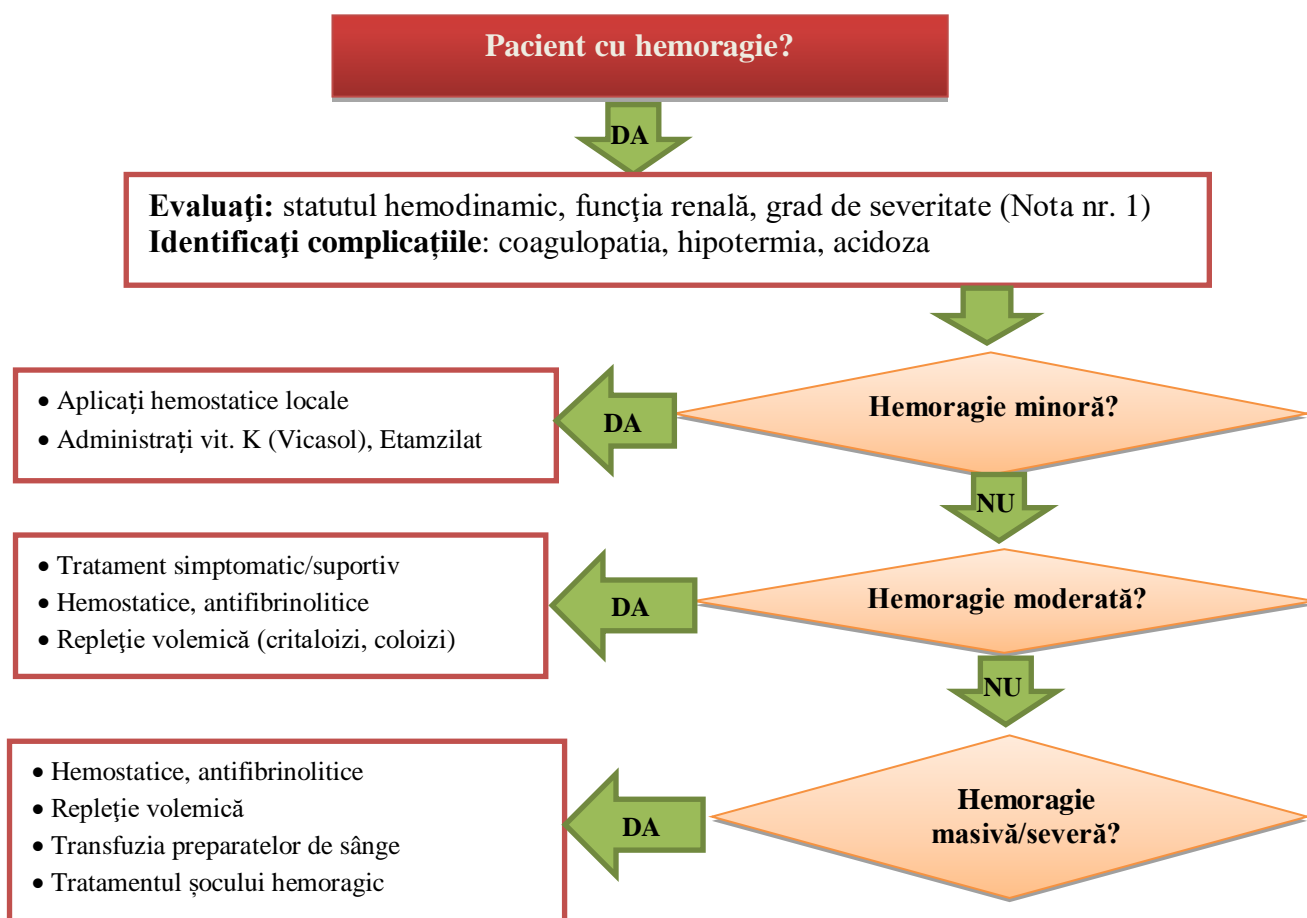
Pacient cu hemoragie?

DA

**Evaluaţi:** statutul hemodinamic, funcţia renală, grad de severitate (Nota nr. 1)
**Identificaţi complicațiile**: coagulopatia, hipotermia, acidoza

Hemoragie minoră?

DA

• Aplicaţi hemostatice locale
• Administrați vit. K (Vicasol), Etamzilat

NU

Hemoragie moderată?

DA

• Tratament simptomatic/suportiv
• Hemostatice, antifibrinolitice
• Repleţie volemică (critaloizi, coloizi)

NU

Hemoragie masivă/severă?

DA

• Hemostatice, antifibrinolitice
• Repleţie volemică
• Transfuzia preparatelor de sânge
• Tratamentul șocului hemoragic